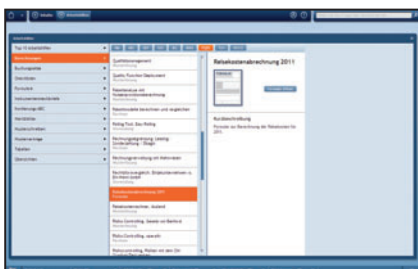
Arbeitshilfen

Top 10 Arbeitshilfen
Berechnungen
Buchungshilfen
Checklisten
Formulare
Instrumentenberichte
Vorlagen
Handbücher
Musterschreiben
Mustervorträge
Tabellen
Übersichten

Qualitätsmanagement
Quality Function Deployment
Rabattstaffeln mit Rabattkündigungen
Rabattvorteile berechnen und vergleichen
Rating-Tool: Das Rating
Rechnungsprüfung: Leasing
Rechnungsprüfung mit Rabattstaffel
Reisekostenabrechnung 2011
Reisekostenrechner: Ausland
Risiko-Controlling
Risiko-Controlling, speziell

Reisekostenabrechnung 2011

Kurzbeschreibung
Formular zur Berechnung der Reisekosten für 2011.